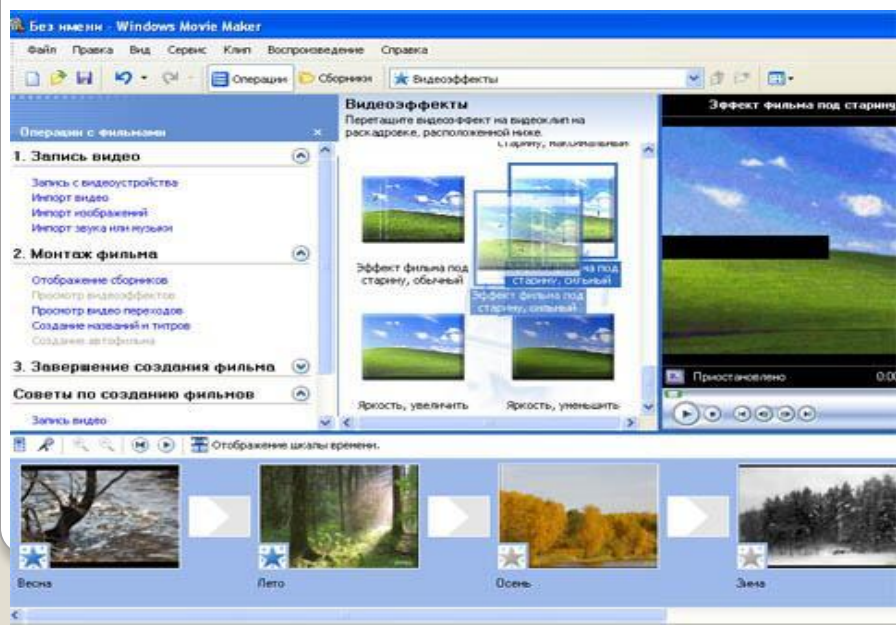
Без имени - Windows Movie Maker

Файл Правка Вид Сервис Клип Воспроизведение Справка

Операции Сборники Видеоэффекты

Операции с фильмами

1. Запись видео

Запись с видеоустройства
Импорт видео
Импорт изображений
Импорт звука или музыки

2. Монтаж фильма

Отображение сборников
Просмотр видеоэффектов
Просмотр видео переходов
Создание названий и титров
Создание автофильма

3. Завершение создания фильма

Советы по созданию фильмов

Запись видео

Видеоэффекты
Перетащите видеоэффект на видеоклип на раскадровке, расположенной ниже.

старину, наклонный

Эффект фильма под старину, обычный

Эффект фильма под старину, сильный

Эффект фильма под старину, сильный

Яркость, увеличить

Яркость, уменьшить

Эффект фильма под старин

Приостановлено

Отображение шкалы времени.

Весна

Лето

Осень

Зима